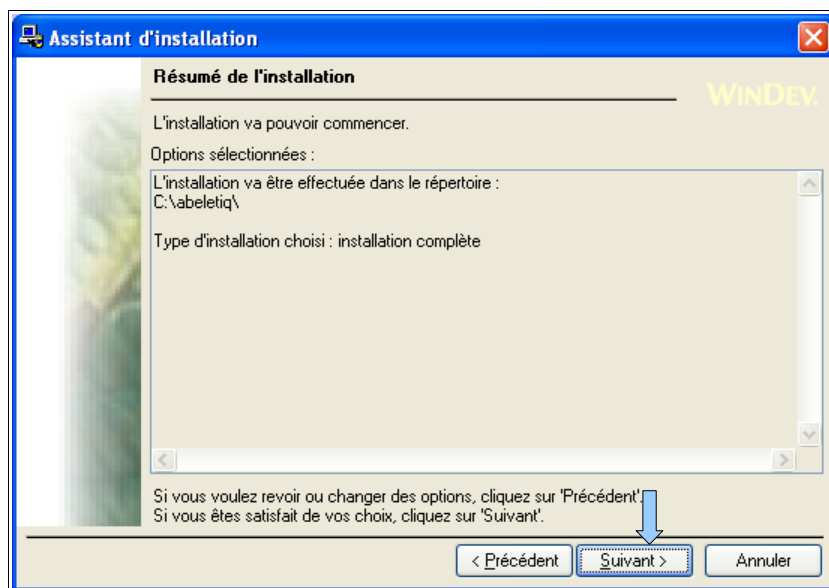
Assistant d'installation

Résumé de l'installation

WINDEV.

L'installation va pouvoir commencer.

Options sélectionnées :

L'installation va être effectuée dans le répertoire :
C:\abeletiq\

Type d'installation choisi : installation complète

Si vous voulez revoir ou changer des options, cliquez sur 'Précédent'.
Si vous êtes satisfait de vos choix, cliquez sur 'Suivant'.

< Précédent | Suivant > | Annuler